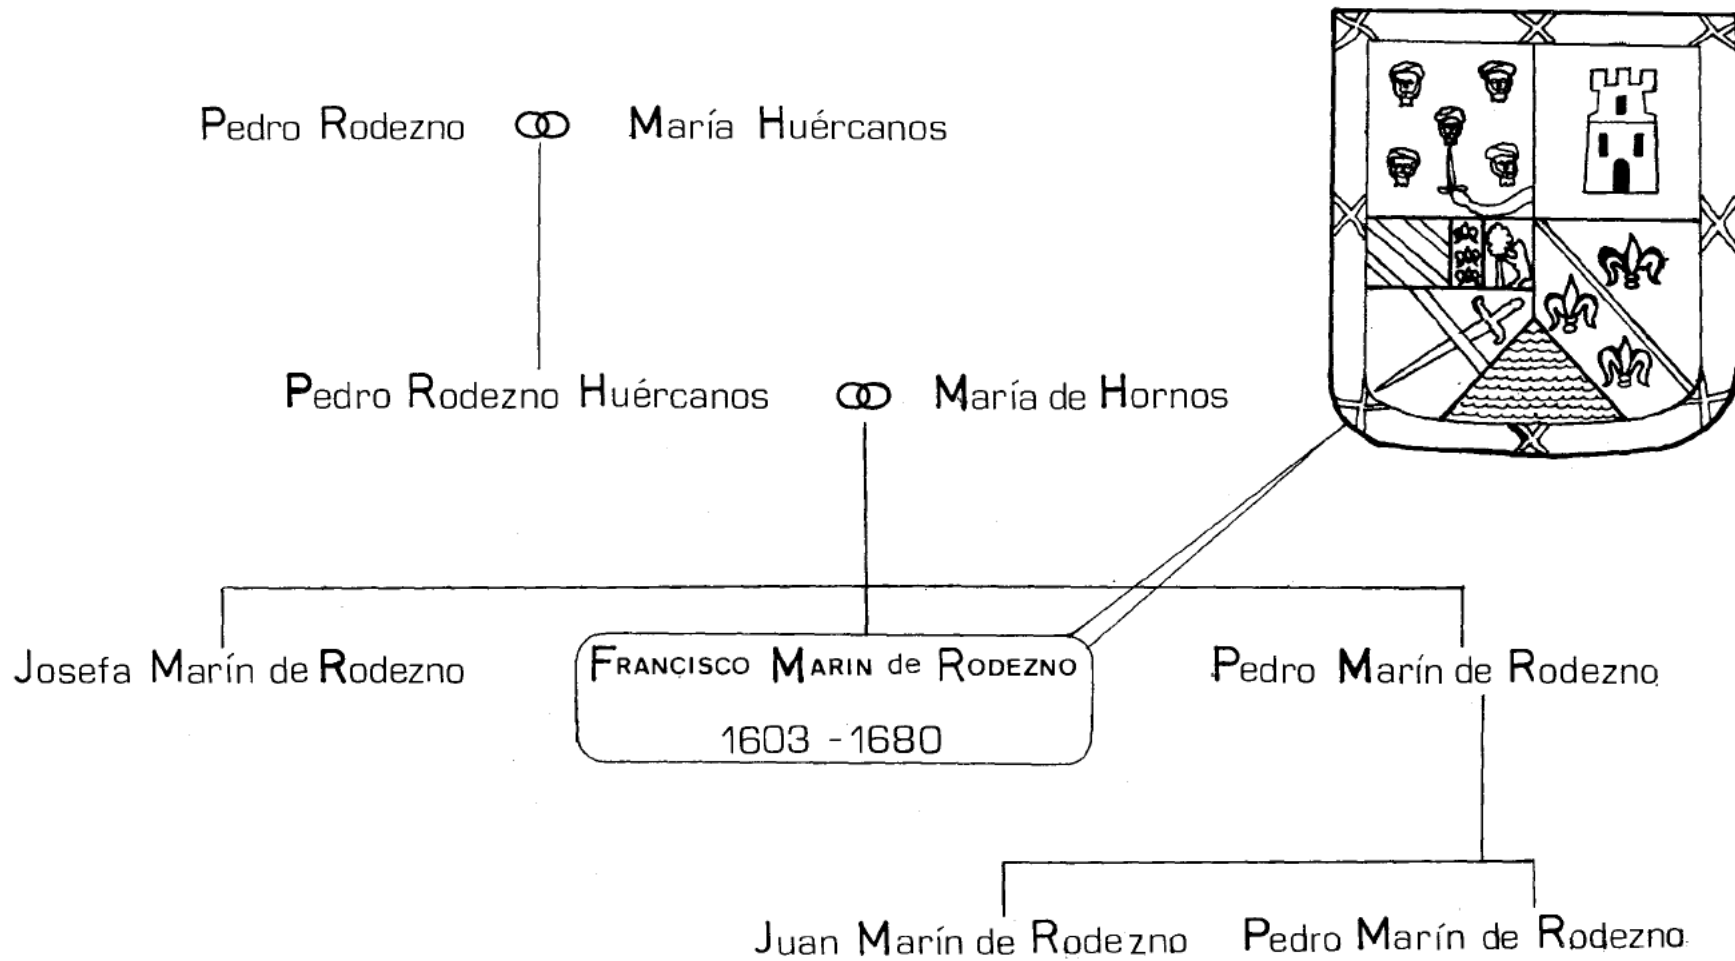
Pedro Rodezno ⚭ María Huércanos

Pedro Rodezno Huércanos ⚭ María de Hornos

Josefa Marín de Rodezno

FRANCISCO MARIN de RODEZNO
1603 -1680

Pedro Marín de Rodezno

Juan Marín de Rodezno

Pedro Marín de Rodezno